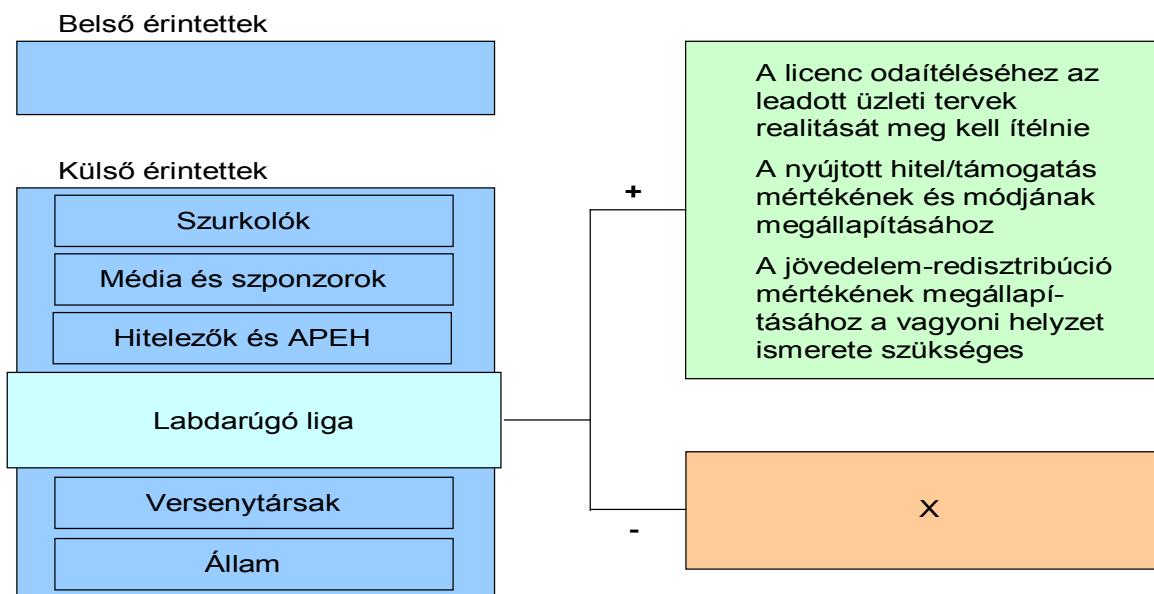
Belső érintettek

Külső érintettek

Szurkolók

Média és szponzorok

Hitelezők és APEH

Labdarúgó liga

Versenytársak

Állam

+

A licenc odaítéléséhez az leadott üzleti tervek realitását meg kell ítélnie

A nyújtott hitel/támogatás mértékének és módjának megállapításához

A jövedelem-redisztribúció mértékének megállapításához a vagyoni helyzet ismerete szükséges

-

X